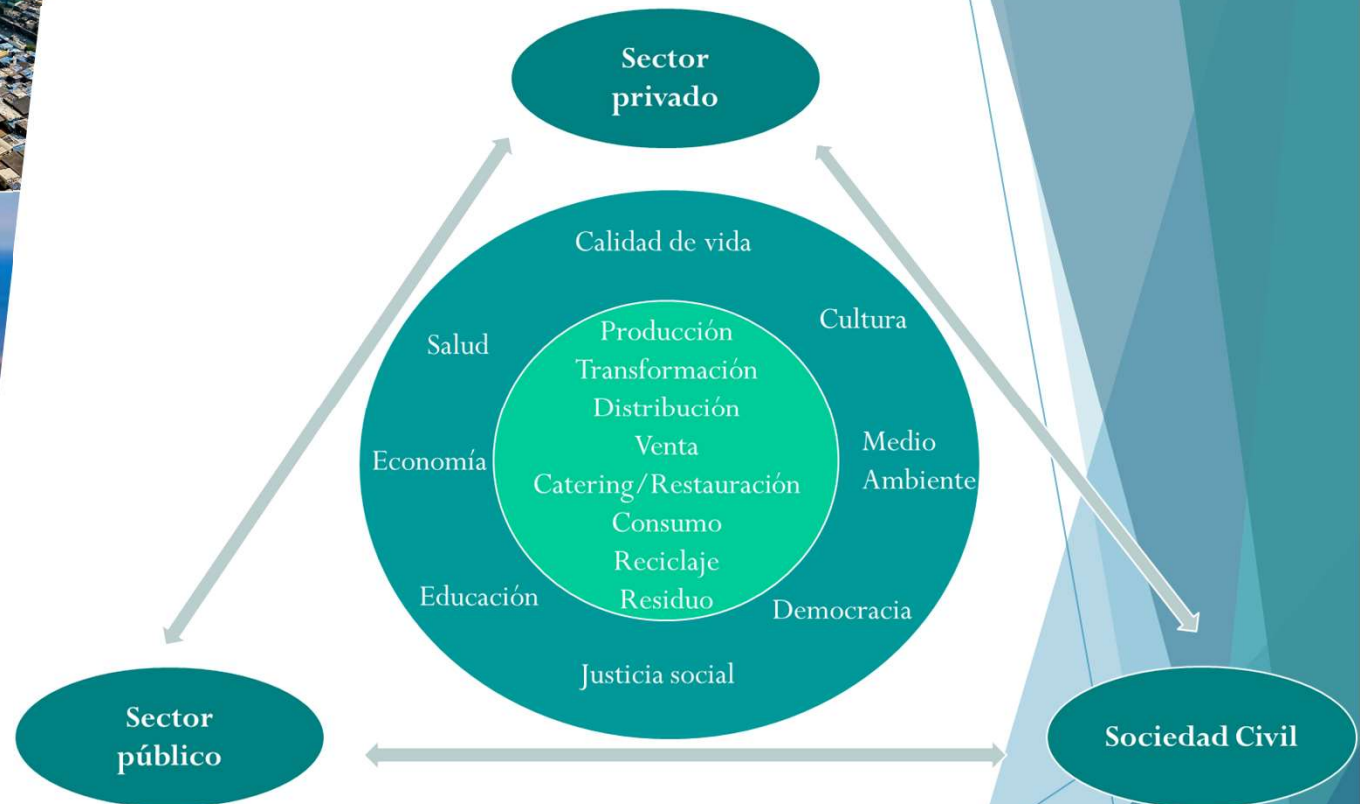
Sector privado

Calidad de vida

Salud

Cultura

Producción
Transformación
Distribución
Venta
Catering/Restauración
Consumo
Reciclaje
Residuo

Economía

Medio Ambiente

Educación

Democracia

Justicia social

Sector público

Sociedad Civil